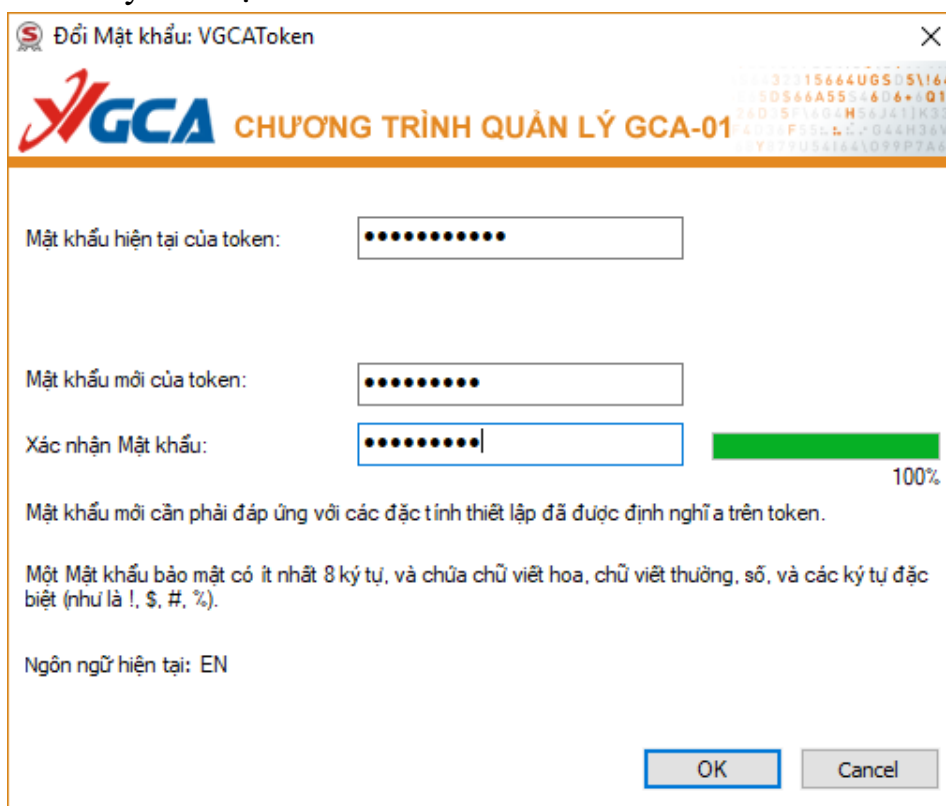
Đổi Mật khẩu: VGCAToken

VGCA CHƯƠNG TRÌNH QUẢN LÝ GCA-01

Mật khẩu hiện tại của token: ••••••••••••

Mật khẩu mới của token: ••••••••••

Xác nhận Mật khẩu: ••••••••••

100%

Mật khẩu mới cần phải đáp ứng với các đặc tính thiết lập đã được định nghĩa trên token.

Một Mật khẩu bảo mật có ít nhất 8 ký tự, và chứa chữ viết hoa, chữ viết thường, số, và các ký tự đặc biệt (như là !, $, #, %).

Ngôn ngữ hiện tại: EN

OK

Cancel